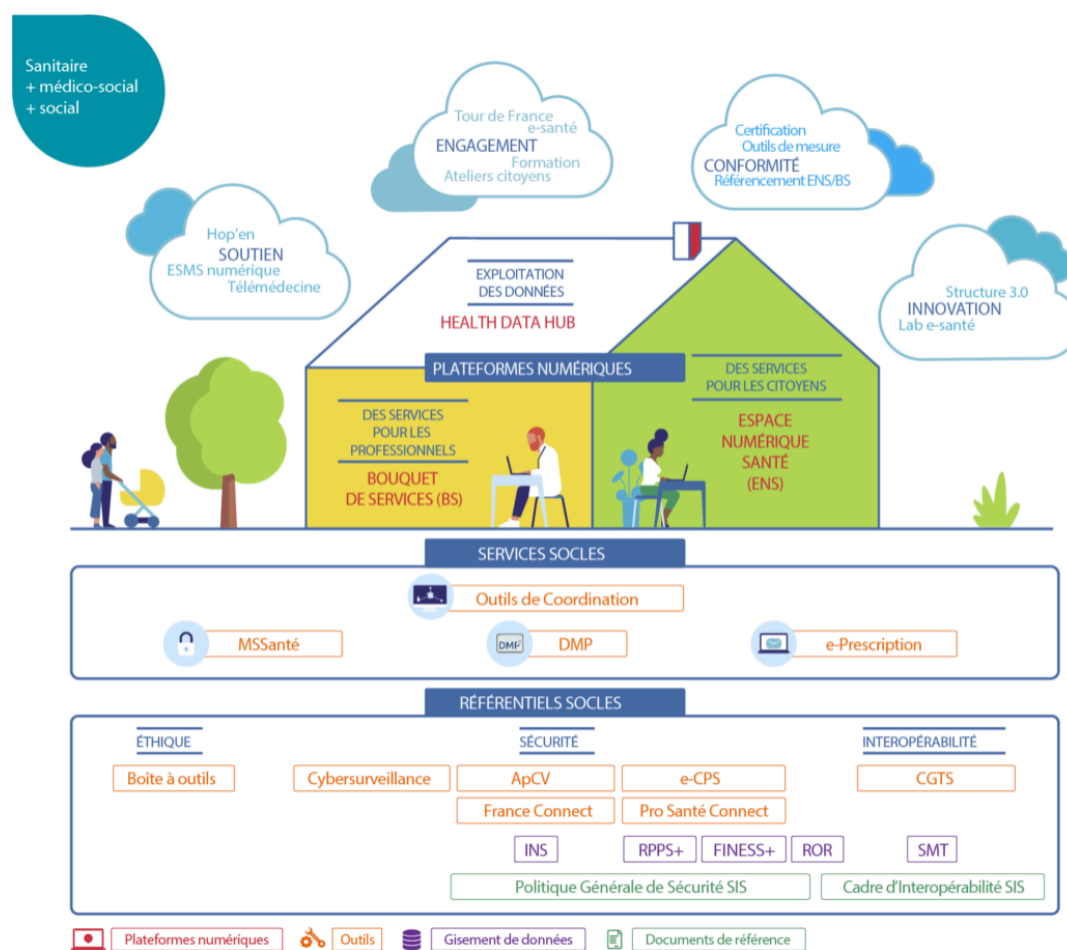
Sanitaire
+ médico-social
+ social

Tour de France e-santé
ENGAGEMENT
Formation
Ateliers citoyens

Certification
Outils de mesure
CONFORMITÉ
Référencement ENS/BS

Hop'en
SOUTIEN
ESMS numérique
Télémédecine

Structure 3.0
INNOVATION
Lab e-santé

EXPLOITATION DES DONNÉES
HEALTH DATA HUB

PLATEFORMES NUMÉRIQUES

DES SERVICES POUR LES PROFESSIONNELS
BOUQUET DE SERVICES (BS)

DES SERVICES POUR LES CITOYENS
ESPACE NUMÉRIQUE SANTÉ (ENS)

SERVICES SOCLES
Outils de Coordination
MSSanté
DMP
DMP
e-Prescription

RÉFÉRENTIELS SOCLES
ÉTHIQUE
SÉCURITÉ
INTEROPÉRABILITÉ
Boîte à outils
Cybersurveillance
ApCV
e-CPS
CGTS
France Connect
Pro Santé Connect
INS
RPPS+
FINESS+
ROR
SMT
Politique Générale de Sécurité SIS
Cadre d'Interopérabilité SIS

Plateformes numériques
Outils
Gisement de données
Documents de référence